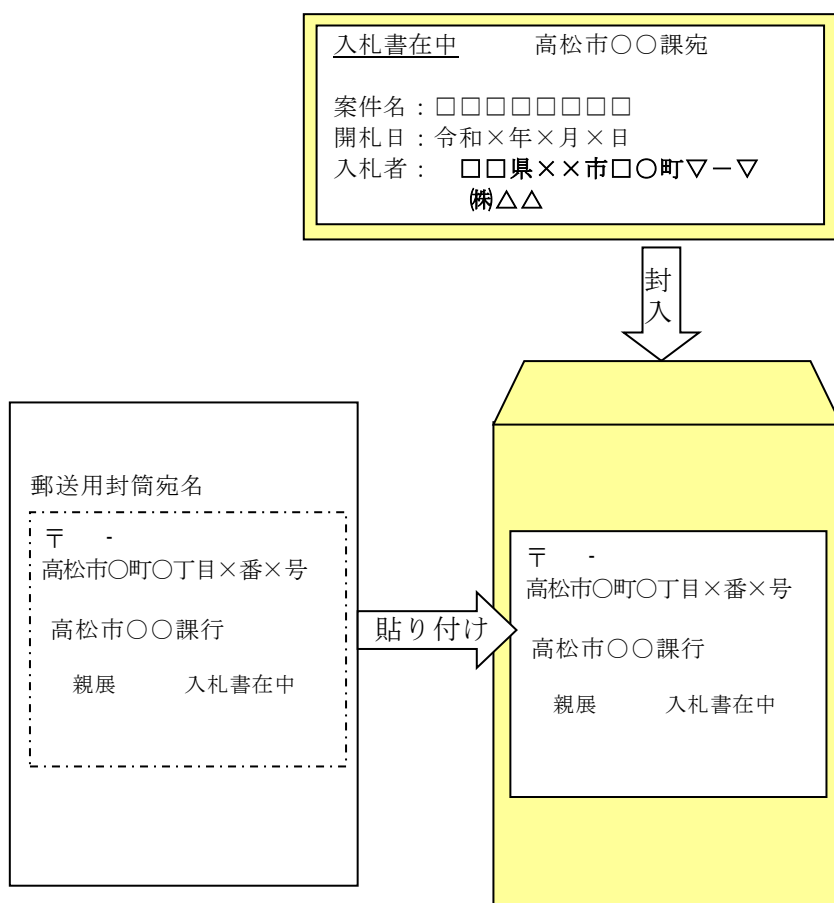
入札書在中　　高松市○○課宛

案件名：□□□□□□□□
開札日：令和×年×月×日
入札者：　□□県××市□○町▽－▽
　　　　㈱△△

封入

郵送用封筒宛名

〒　-
高松市○町○丁目×番×号

高松市○○課行

親展　　入札書在中

貼り付け

〒　-
高松市○町○丁目×番×号

高松市○○課行

親展　　入札書在中